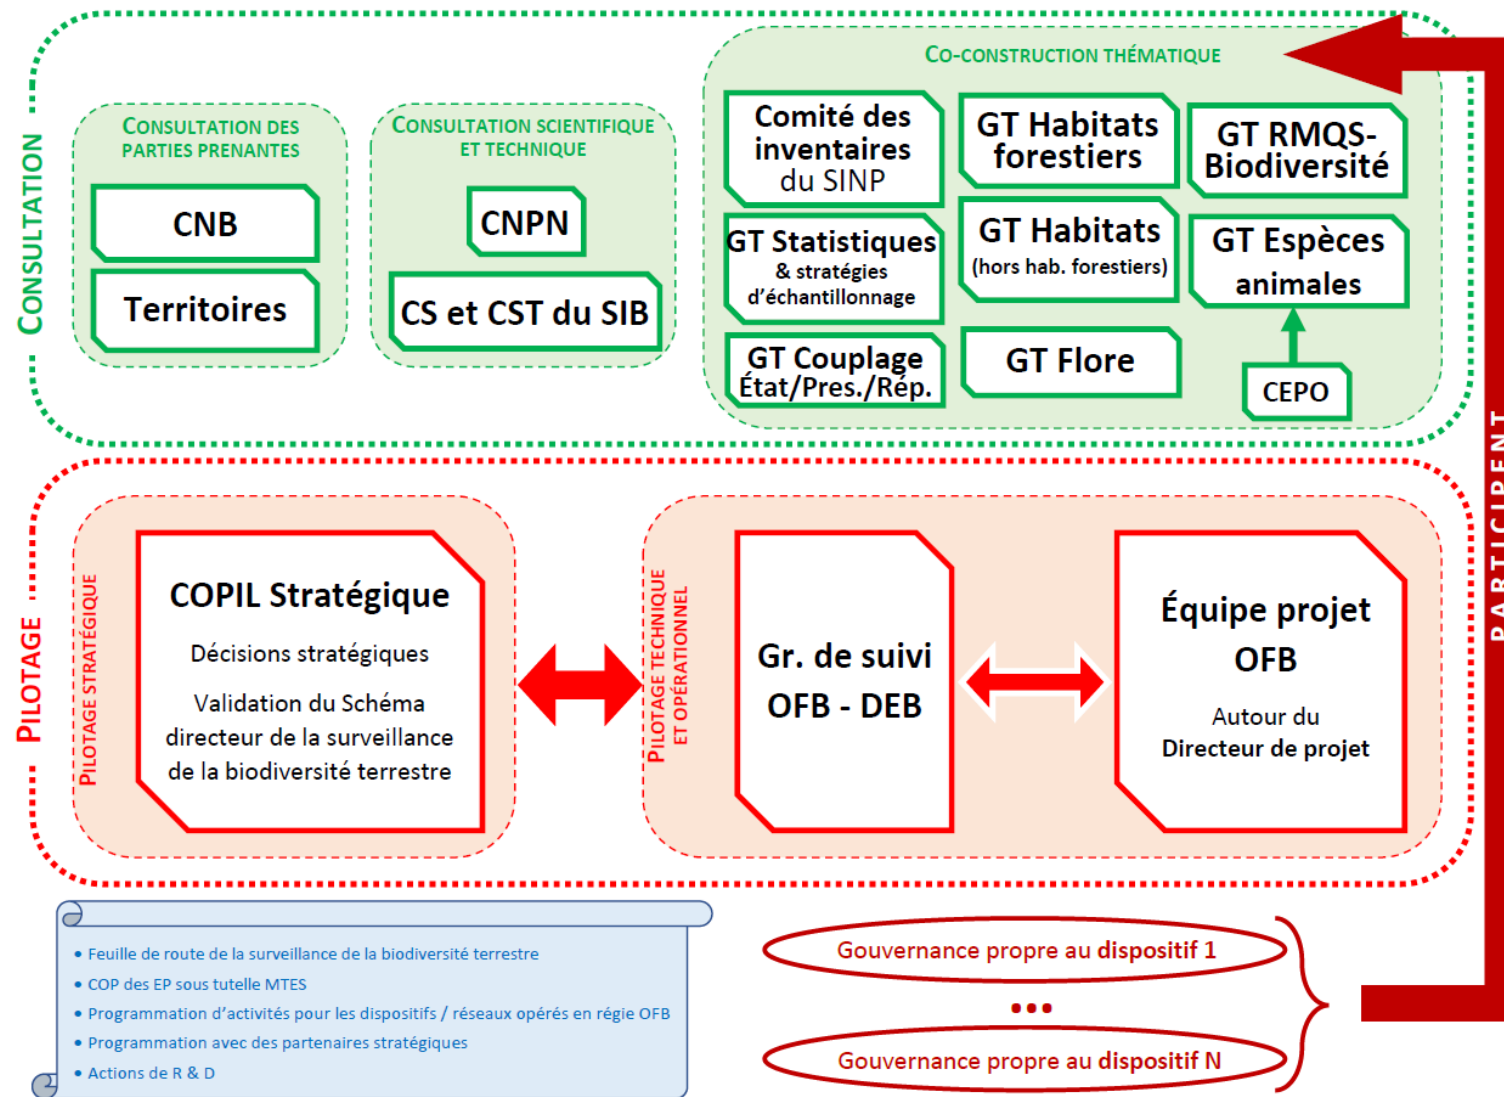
CONSULTATION

CONSULTATION DES PARTIES PRENANTES

CNB

Territoires

CONSULTATION SCIENTIFIQUE ET TECHNIQUE

CNPN

CS et CST du SIB

CO-CONSTRUCTION THÉMATIQUE

Comité des inventaires du SINP

GT Habitats forestiers

GT RMQS-Biodiversité

GT Statistiques & stratégies d'échantillonnage

GT Habitats (hors hab. forestiers)

GT Espèces animales

GT Couplage État/Pres./Rép.

GT Flore

CEPO

PARTICIPENT

PILOTAGE

PILOTAGE STRATÉGIQUE

COPIL Stratégique

Décisions stratégiques

Validation du Schéma directeur de la surveillance de la biodiversité terrestre

PILOTAGE TECHNIQUE ET OPÉRATIONNEL

Gr. de suivi OFB - DEB

Équipe projet OFB

Autour du Directeur de projet

• Feuille de route de la surveillance de la biodiversité terrestre
• COP des EP sous tutelle MTES
• Programmation d'activités pour les dispositifs / réseaux opérés en régie OFB
• Programmation avec des partenaires stratégiques
• Actions de R & D

Gouvernance propre au dispositif 1

•••

Gouvernance propre au dispositif N